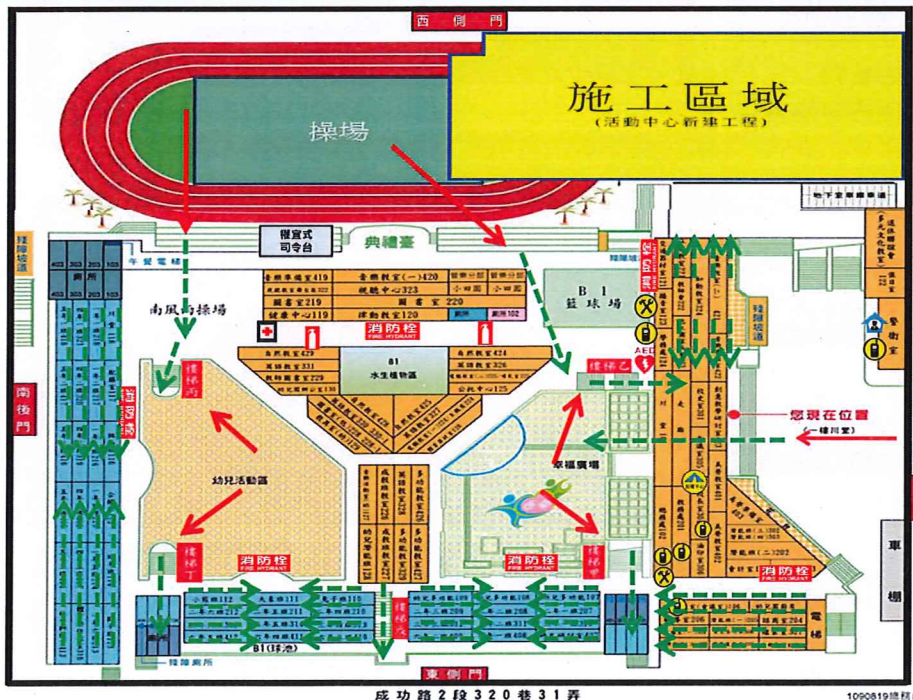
西側門

施工區域
(活動中心新建工程)

操場

穫宜式司令台

典禮臺

B1 籃球場

南風雨操場

音樂教室419
音樂教室(一)420
視聽中心323
圖書室219
圖書室220
健康中心119
律動教室120

消防栓
FIRE HYDRANT

B1 水生植物區

幼兒活動區

幸福廣場

消防栓
FIRE HYDRANT

消防栓
FIRE HYDRANT

消防栓
FIRE HYDRANT

樓梯丙

樓梯乙

樓梯丁

您現在位置

南後門

東側門

B1(球池)

無障礙坡道

無障礙坡道

無障礙廁所

車棚

電梯

電梯

AED

成功路2段320巷31弄

1090819繪製